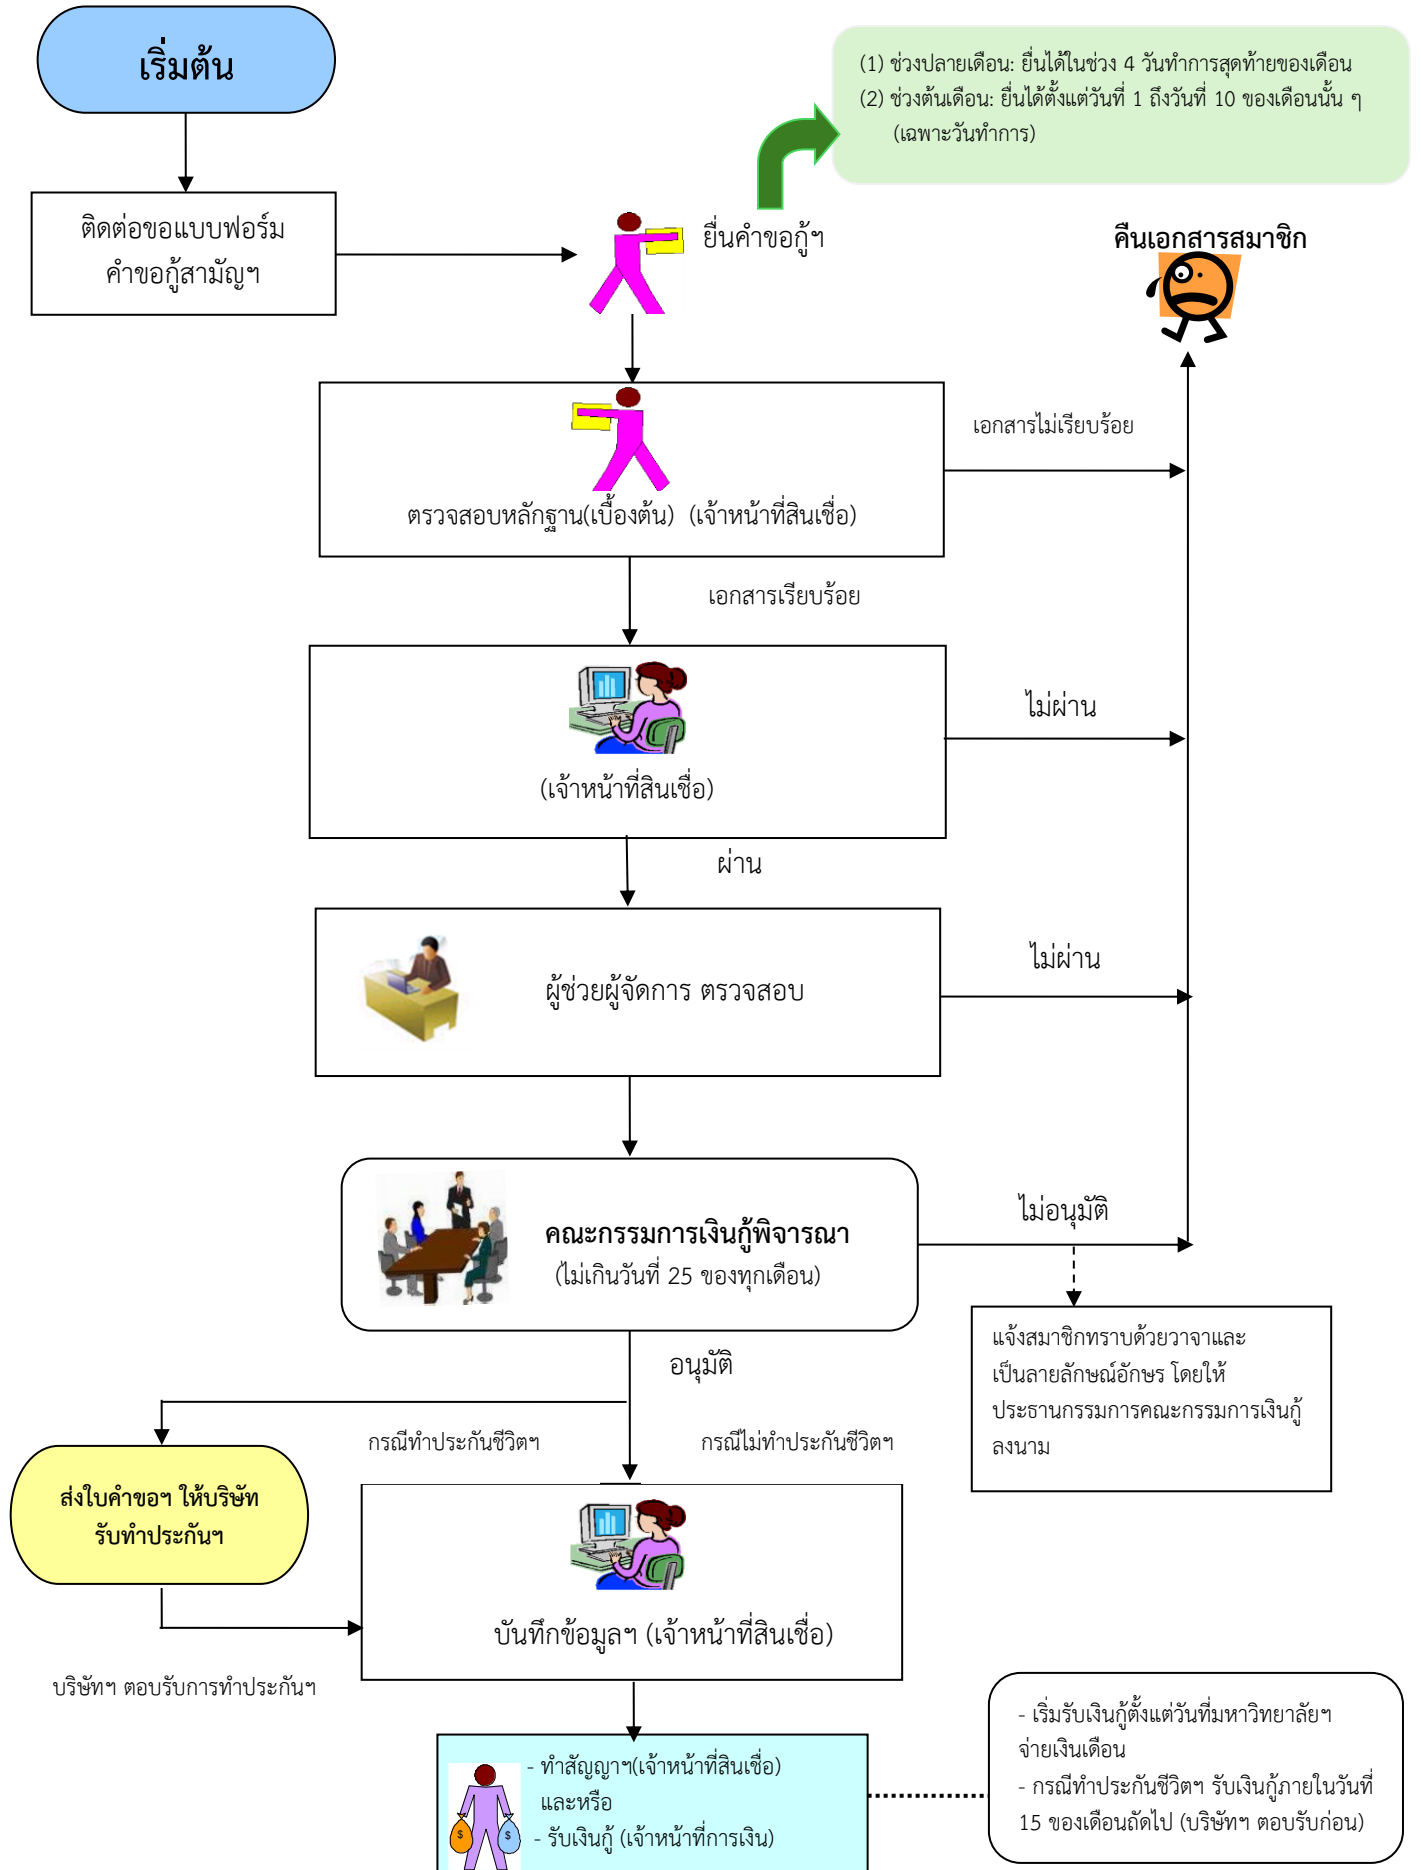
เริ่มต้น

ติดต่อขอแบบฟอร์มคำขอกู้สามัญฯ

(1) ช่วงปลายเดือน: ยื่นได้ในช่วง 4 วันทำการสุดท้ายของเดือน
(2) ช่วงต้นเดือน: ยื่นได้ตั้งแต่วันที่ 1 ถึงวันที่ 10 ของเดือนนั้น ๆ (เฉพาะวันทำการ)

ยื่นคำขอกู้ฯ

คืนเอกสารสมาชิก

ตรวจสอบหลักฐาน(เบื้องต้น) (เจ้าหน้าที่สินเชื่อ)

เอกสารไม่เรียบร้อย

เอกสารเรียบร้อย

(เจ้าหน้าที่สินเชื่อ)

ไม่ผ่าน

ผ่าน

ผู้ช่วยผู้จัดการ ตรวจสอบ

ไม่ผ่าน

คณะกรรมการเงินกู้พิจารณา
(ไม่เกินวันที่ 25 ของทุกเดือน)

ไม่อนุมัติ

แจ้งสมาชิกทราบด้วยวาจาและเป็นลายลักษณ์อักษร โดยให้ประธานกรรมการคณะกรรมการเงินกู้ลงนาม

อนุมัติ

กรณีทำประกันชีวิตฯ

กรณีไม่ทำประกันชีวิตฯ

ส่งใบคำขอฯ ให้บริษัท
รับทำประกันฯ

บันทึกข้อมูลฯ (เจ้าหน้าที่สินเชื่อ)

บริษัทฯ ตอบรับการทำประกันฯ

- ทำสัญญาฯ(เจ้าหน้าที่สินเชื่อ)
และหรือ
- รับเงินกู้ (เจ้าหน้าที่การเงิน)

- เริ่มรับเงินกู้ตั้งแต่วันที่มหาวิทยาลัยฯ จ่ายเงินเดือน
- กรณีทำประกันชีวิตฯ รับเงินกู้ภายในวันที่ 15 ของเดือนถัดไป (บริษัทฯ ตอบรับก่อน)